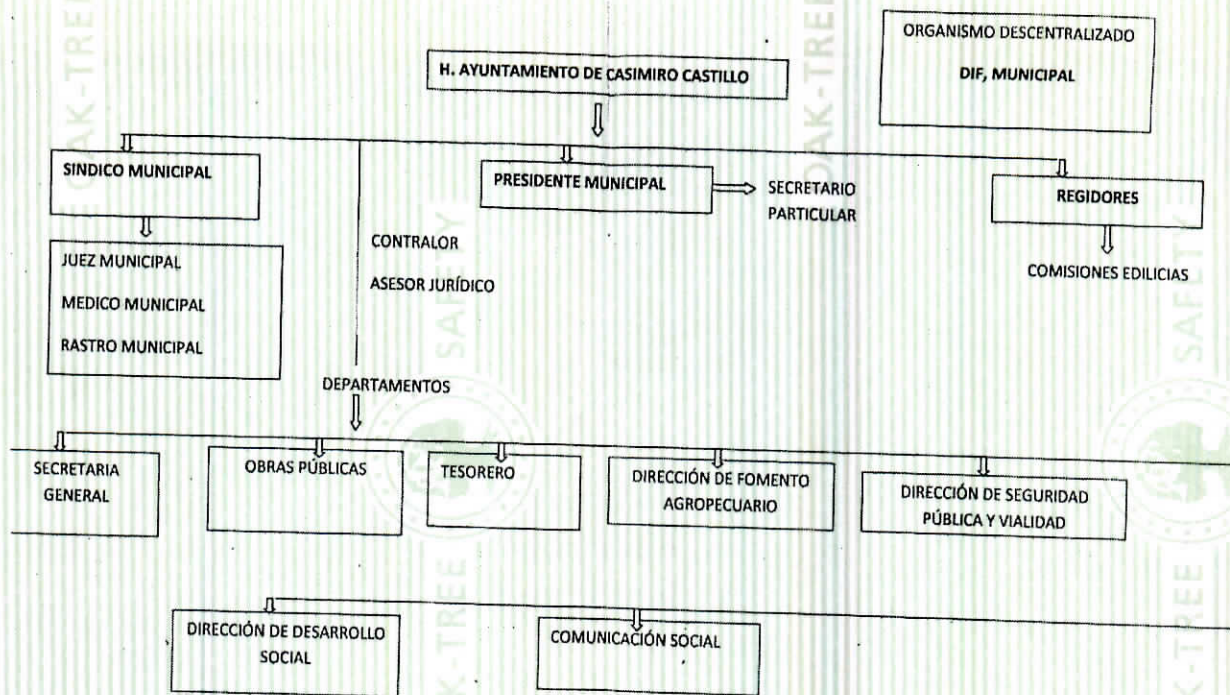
ORGANISMO DESCENTRALIZADO

DIF, MUNICIPAL

H. AYUNTAMIENTO DE CASIMIRO CASTILLO

SINDICO MUNICIPAL

PRESIDENTE MUNICIPAL

SECRETARIO PARTICULAR

REGIDORES

JUEZ MUNICIPAL

MEDICO MUNICIPAL

RASTRO MUNICIPAL

CONTRALOR

ASESOR JURÍDICO

COMISIONES EDILICIAS

DEPARTAMENTOS

SECRETARIA GENERAL

OBRAS PÚBLICAS

TESORERO

DIRECCIÓN DE FOMENTO AGROPECUARIO

DIRECCIÓN DE SEGURIDAD PÚBLICA Y VIALIDAD

DIRECCIÓN DE DESARROLLO SOCIAL

COMUNICACIÓN SOCIAL